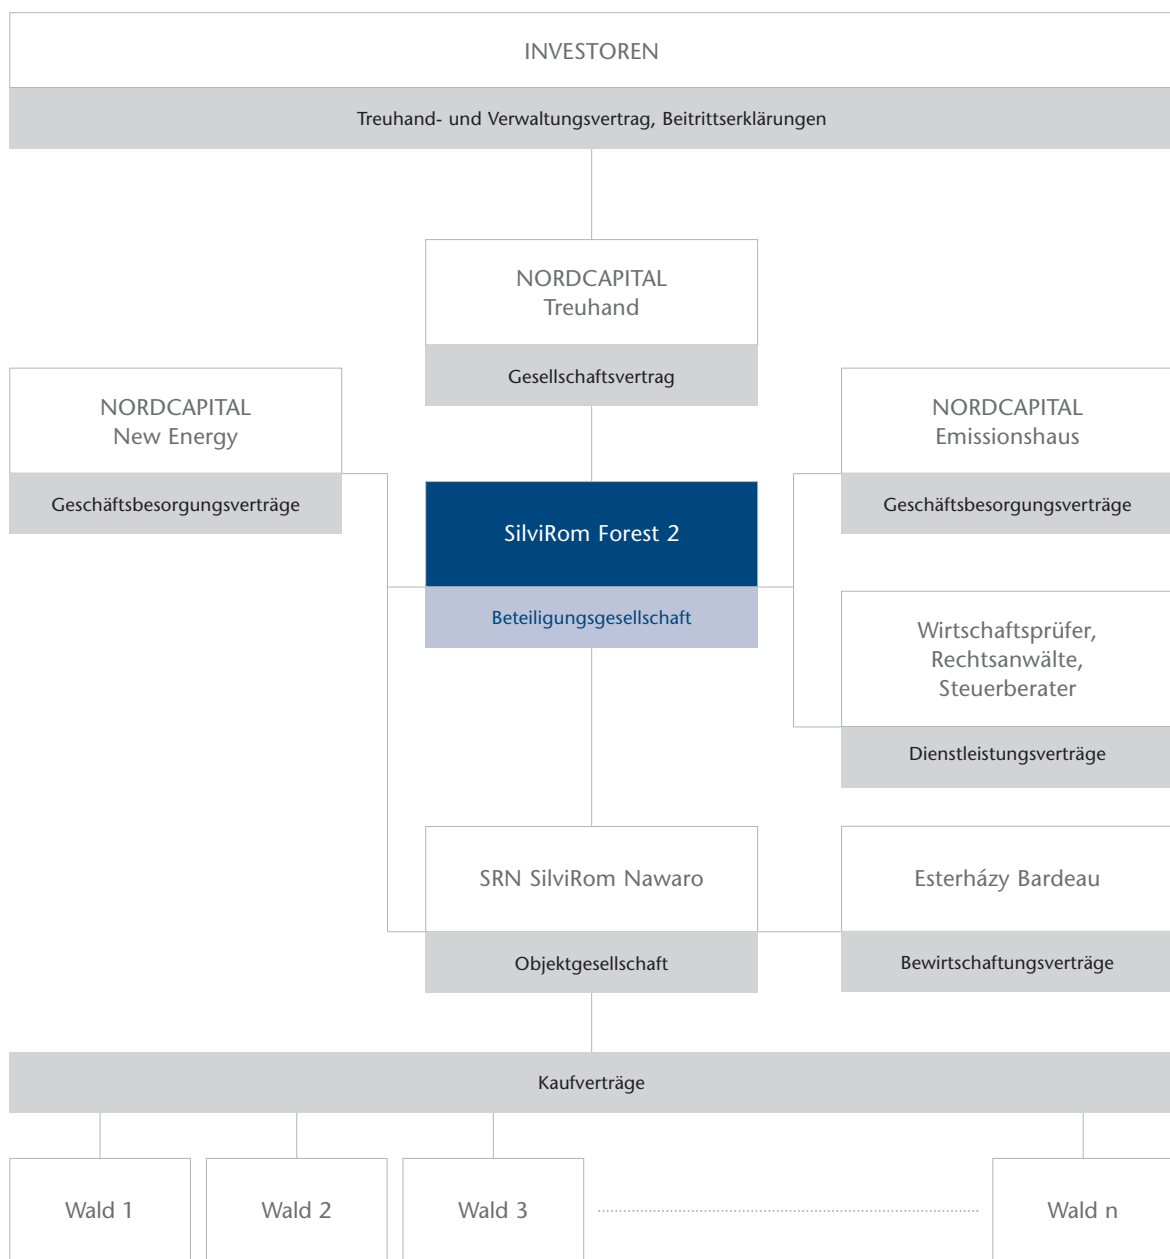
INVESTOREN

Treuhand- und Verwaltungsvertrag, Beitrittserklärungen

NORDCAPITAL
Treuhand

Gesellschaftsvertrag

NORDCAPITAL
New Energy

Geschäftsbesorgungsverträge

SilviRom Forest 2

Beteiligungsgesellschaft

NORDCAPITAL
Emissionshaus

Geschäftsbesorgungsverträge

Wirtschaftsprüfer,
Rechtsanwälte,
Steuerberater

Dienstleistungsverträge

SRN SilviRom Nawaro

Objektgesellschaft

Esterházy Bardeau

Bewirtschaftungsverträge

Kaufverträge

Wald 1

Wald 2

Wald 3

Wald n